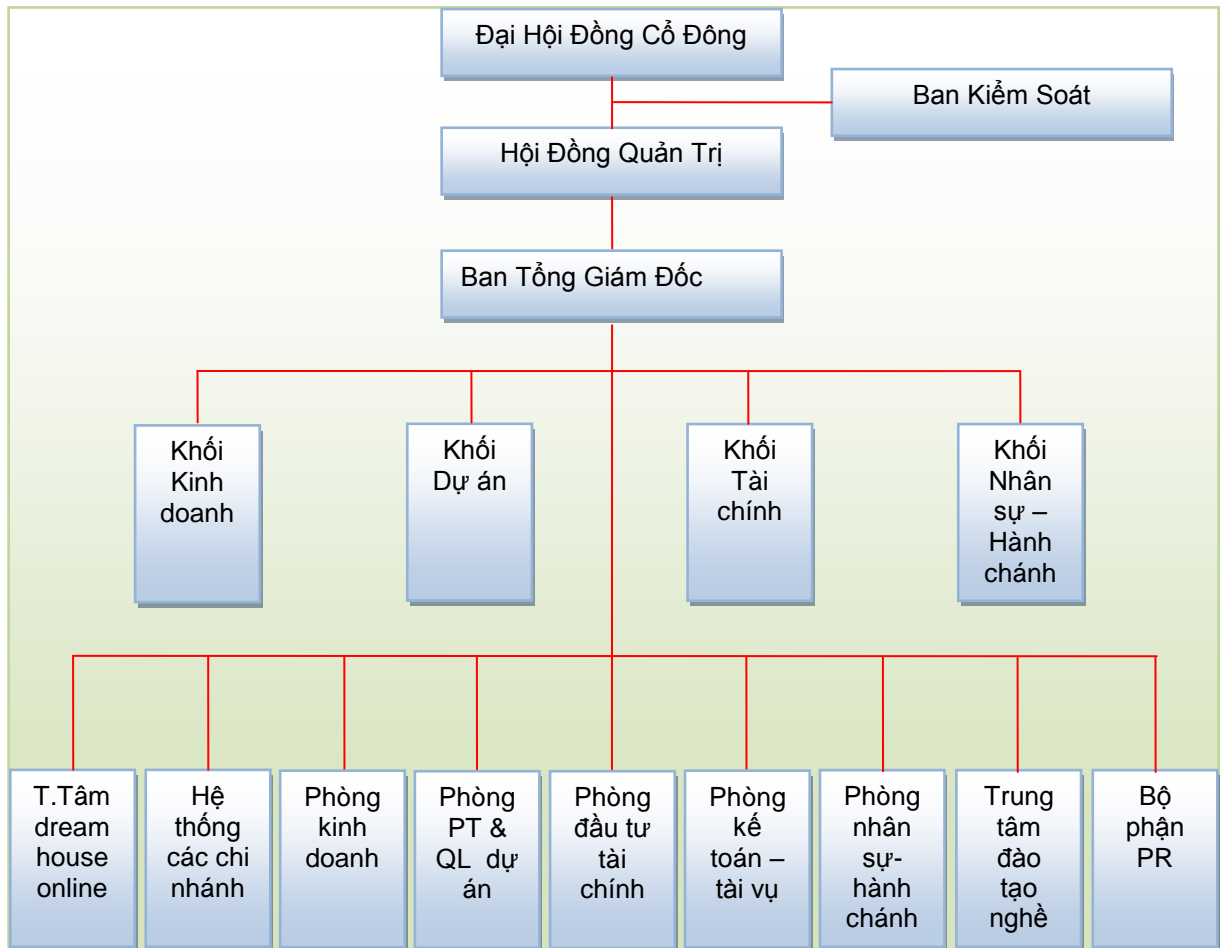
Đại Hội Đồng Cổ Đông

Ban Kiểm Soát

Hội Đồng Quản Trị

Ban Tổng Giám Đốc

Khối Kinh doanh

Khối Dự án

Khối Tài chính

Khối Nhân sự – Hành chánh

T.Tâm dream house online

Hệ thống các chi nhánh

Phòng kinh doanh

Phòng PT & QL dự án

Phòng đầu tư tài chính

Phòng kế toán – tài vụ

Phòng nhân sự-hành chánh

Trung tâm đào tạo nghề

Bộ phận PR